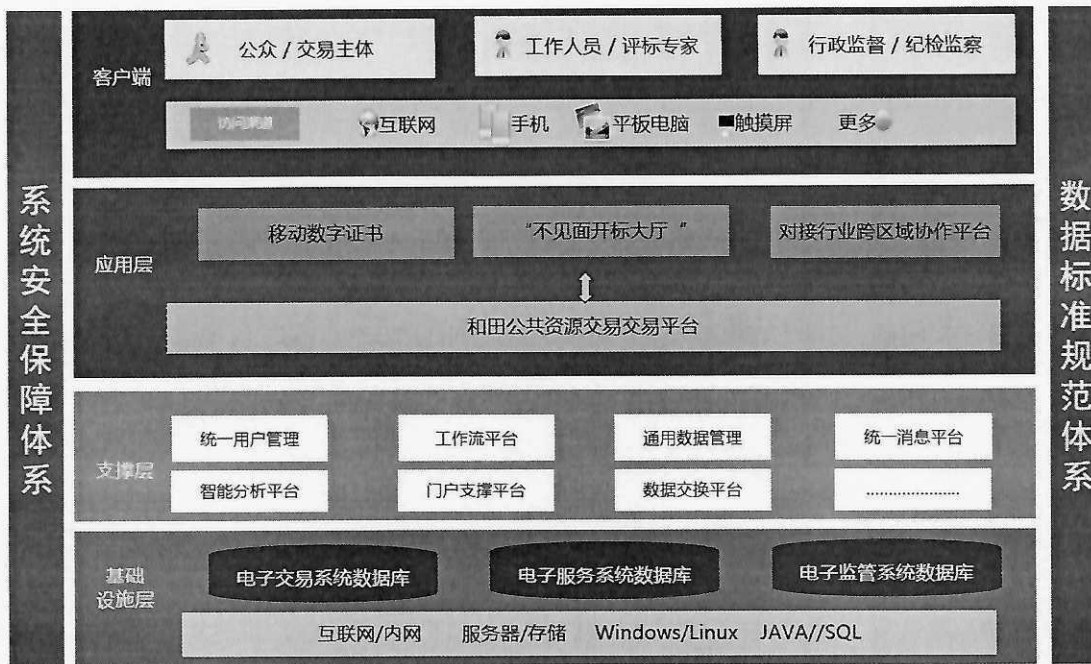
系统安全保障体系

客户端

公众 / 交易主体

工作人员 / 评标专家

行政监督 / 纪检监察

访问渠道

互联网

手机

平板电脑

触摸屏

更多

应用层

移动数字证书

"不见面开标大厅"

对接行业跨区域协作平台

和田公共资源交易交易平台

支撑层

统一用户管理

工作流平台

通用数据管理

统一消息平台

智能分析平台

门户支撑平台

数据交换平台

.....................

基础设施层

电子交易系统数据库

电子服务系统数据库

电子监管系统数据库

互联网/内网　服务器/存储　Windows/Linux　JAVA//SQL

数据标准规范体系